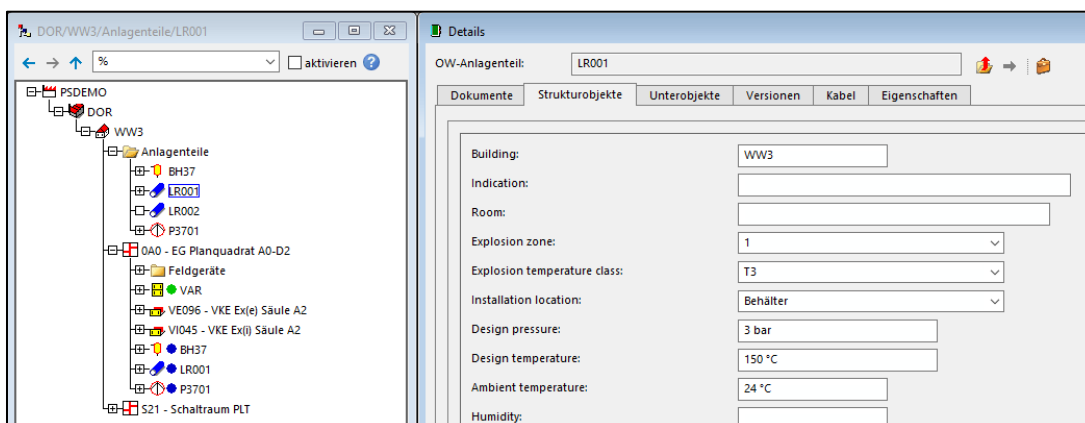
DOR/WW3/Anlagenteile/LR001

%

aktivieren

PSDEMO
DOR
WW3
Anlagenteile
BH37
LR001
LR002
P3701
0A0 - EG Planquadrat A0-D2
Feldgeräte
VAR
VE096 - VKE Ex(e) Säule A2
VI045 - VKE Ex(i) Säule A2
BH37
LR001
P3701
S21 - Schaltraum PLT

Details

OW-Anlagenteil: LR001

| Dokumente | Strukturobjekte | Unterobjekte | Versionen | Kabel | Eigenschaften |
|---|---|---|---|---|---|

Building: WW3
Indication:
Room:
Explosion zone: 1
Explosion temperature class: T3
Installation location: Behälter
Design pressure: 3 bar
Design temperature: 150 °C
Ambient temperature: 24 °C
Humidity: